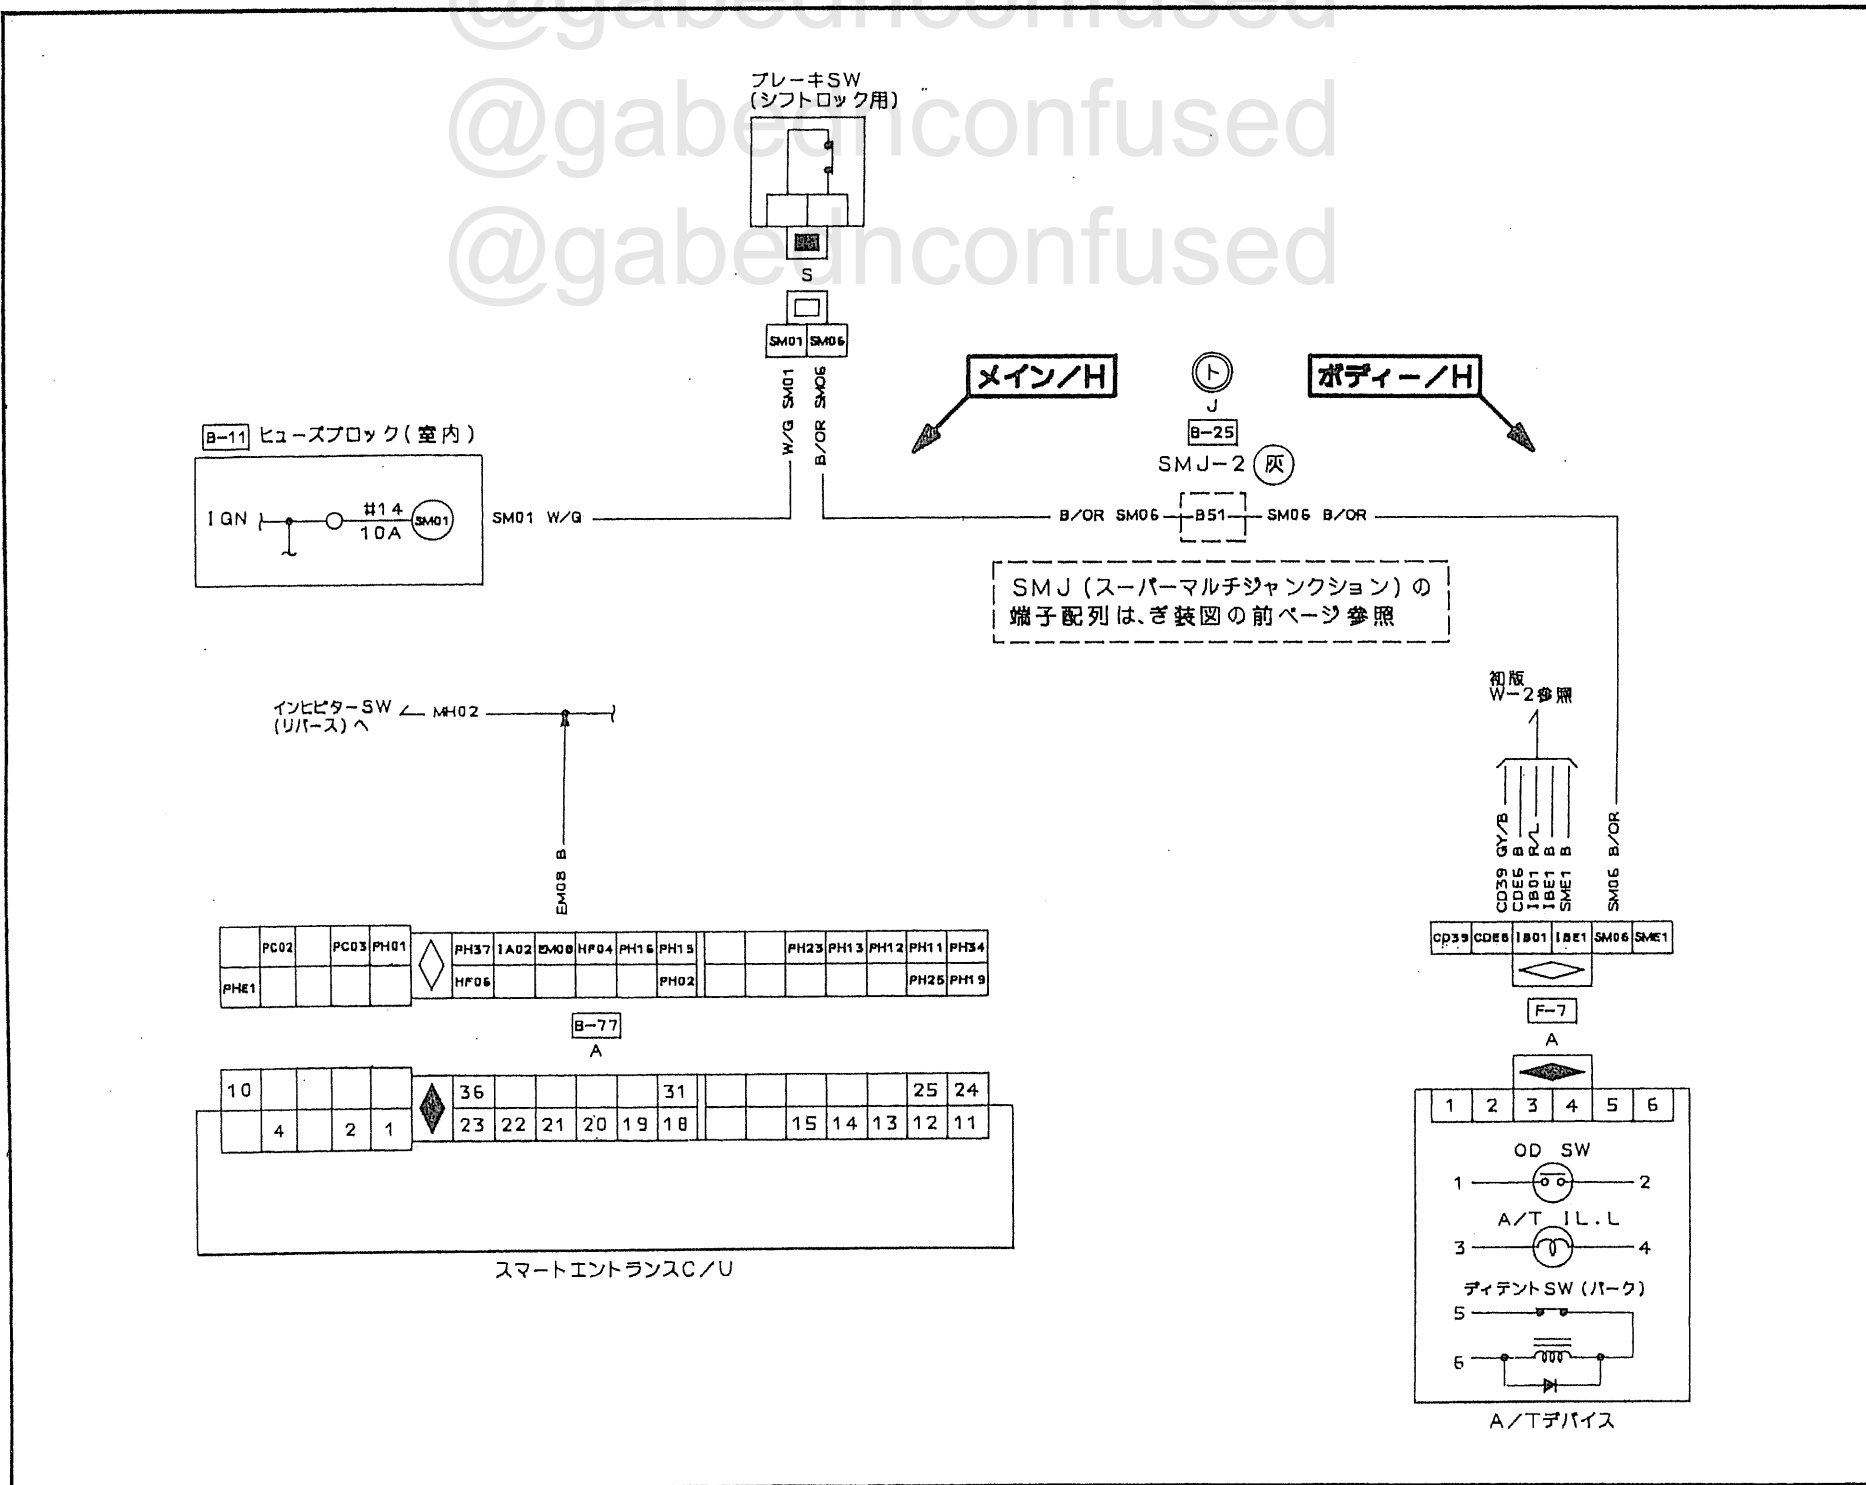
@gabeunconfused
@gabeunconfused
@gabeunconfused

ブレーキSW
(シフトロック用)

S

| SM01 | SM06 |
|---|---|

W/G SM01
B/OR SM06

メイン/H

ト
J
B-25
SMJ-2 灰

ボディー/H

B-11 ヒューズブロック(室内)

IGN #14 10A SM01

SM01 W/G

B/OR SM06 B51 SM06 B/OR

SMJ(スーパーマルチジャンクション)の端子配列は、ぎ装図の前ページ参照

初版
W-2参照

インヒビターSW (リバース)へ MH02

EM08 B

GY/B B R/L B B B/OR
CD39 CDE6 IB01 IBE1 SME1 SM06

| | PC02 | | PC03 | PH01 | | PH37 | IA02 | EM08 | HF04 | PH16 | PH15 | | | PH23 | PH13 | PH12 | PH11 | PH34 |
|---|---|---|---|---|---|---|---|---|---|---|---|---|---|---|---|---|---|---|
| PHE1 | | | | | | HF06 | | | | | PH02 | | | | | | PH25 | PH19 |

B-77
A

| 10 | | | | | | 36 | | | | | 31 | | | | | | 25 | 24 |
|---|---|---|---|---|---|---|---|---|---|---|---|---|---|---|---|---|---|---|
| | 4 | | 2 | 1 | | 23 | 22 | 21 | 20 | 19 | 18 | | | 15 | 14 | 13 | 12 | 11 |

スマートエントランスC/U

| CD39 | CDE6 | IB01 | IBE1 | SM06 | SME1 |
|---|---|---|---|---|---|

F-7
A

| 1 | 2 | 3 | 4 | 5 | 6 |
|---|---|---|---|---|---|

OD SW
1 2
A/T IL.L
3 4
ディテントSW(パーク)
5
6

A/Tデバイス